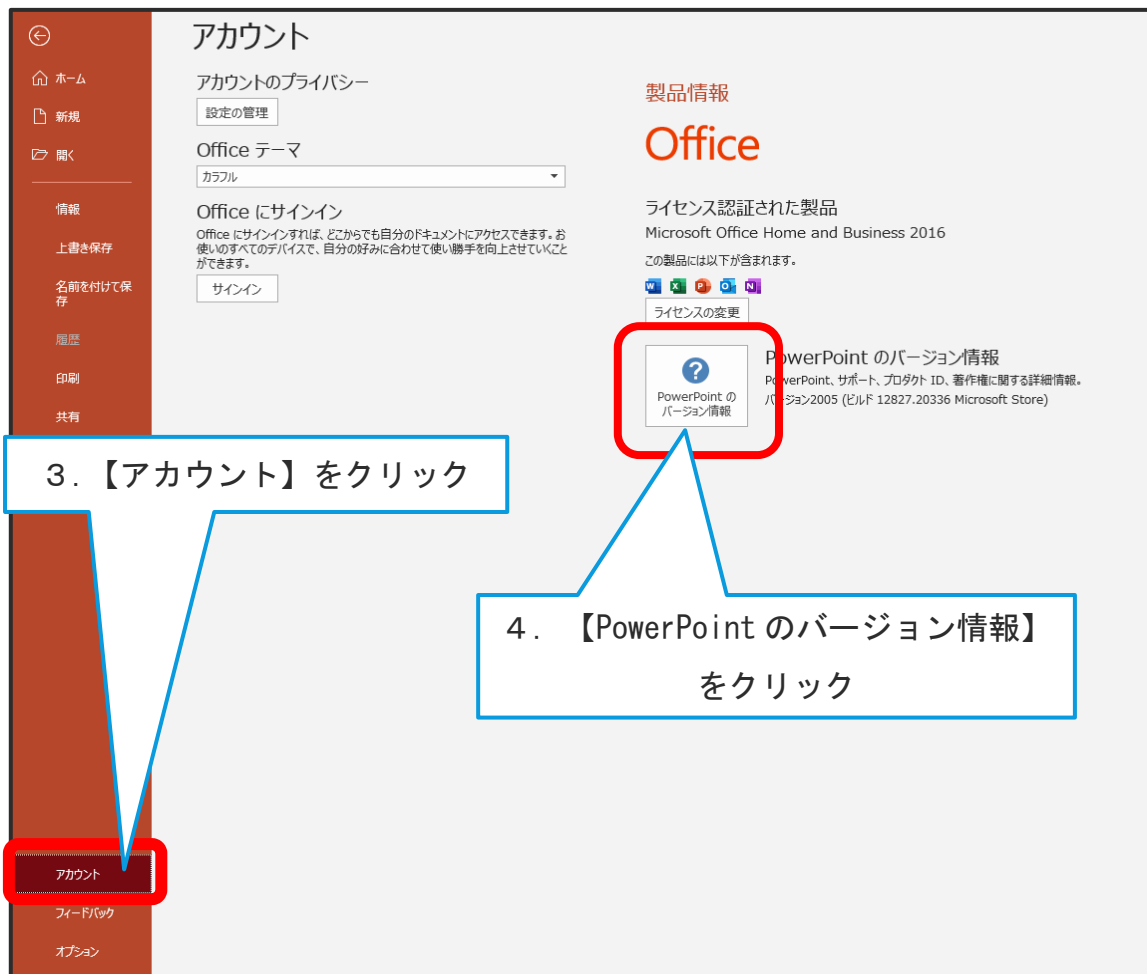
ホーム
新規
開く
情報
上書き保存
名前を付けて保存
履歴
印刷
共有

アカウント

アカウントのプライバシー
設定の管理

Office テーマ
カラフル

Office にサインイン
Office にサインインすれば、どこからでも自分のドキュメントにアクセスできます。お使いのすべてのデバイスで、自分の好みに合わせて使い勝手を向上させていくことができます。
サインイン

製品情報
Office

ライセンス認証された製品
Microsoft Office Home and Business 2016
この製品には以下が含まれます。
ライセンスの変更

PowerPoint のバージョン情報
PowerPoint のバージョン情報
PowerPoint、サポート、プロダクト ID、著作権に関する詳細情報。
バージョン2005 (ビルド 12827.20336 Microsoft Store)

3.【アカウント】をクリック

4.【PowerPoint のバージョン情報】をクリック

アカウント
フィードバック
オプション